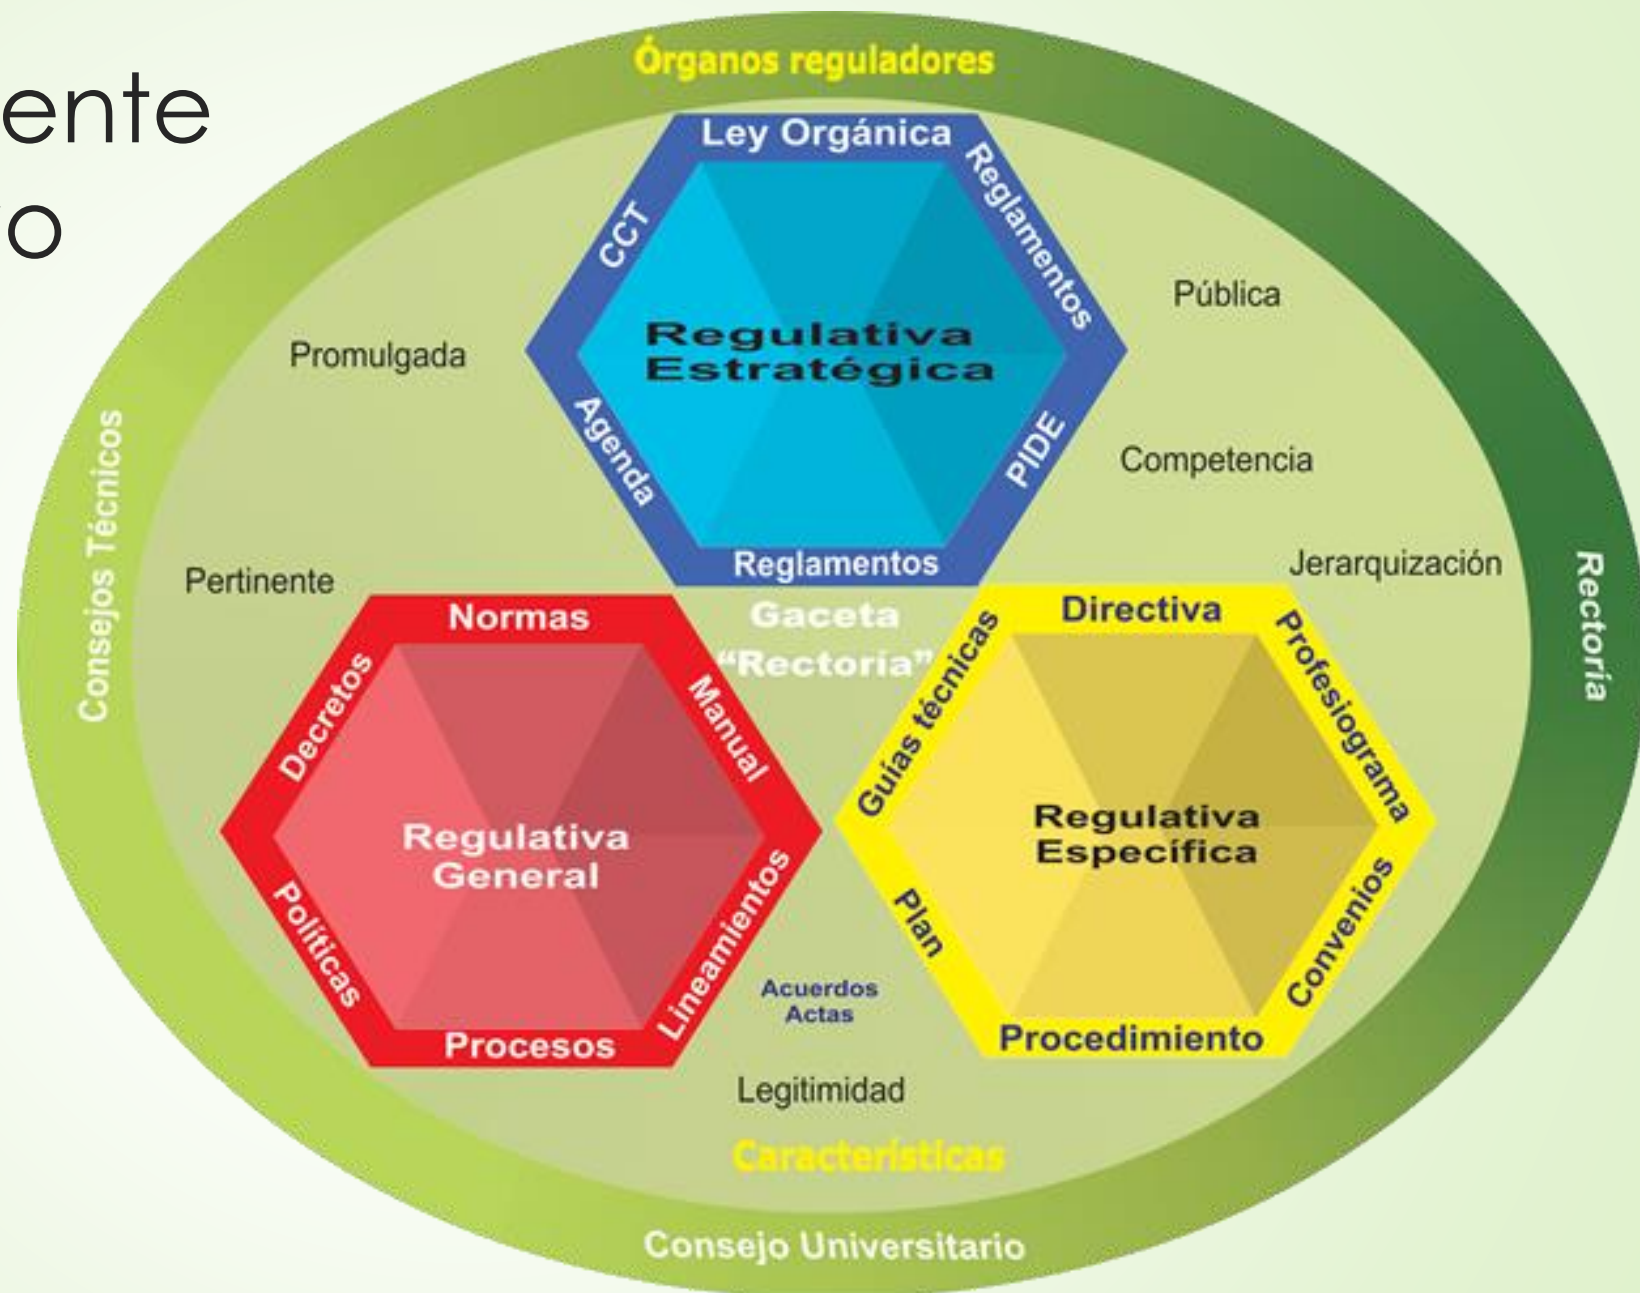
ente
o

Órganos reguladores

Ley Orgánica
Reglamentos
CCT
Regulativa Estratégica
Agenda
PIDE
Reglamentos

Promulgada
Pública
Competencia
Pertinente
Jerarquización

Consejos Técnicos
Rectoría

Gaceta "Rectoría"

Normas
Decretos
Manual
Regulativa General
Políticas
Lineamientos
Procesos

Directiva
Guías técnicas
Profesiograma
Regulativa Específica
Plan
Convenios
Procedimiento

Acuerdos
Actas
Legitimidad

Características

Consejo Universitario